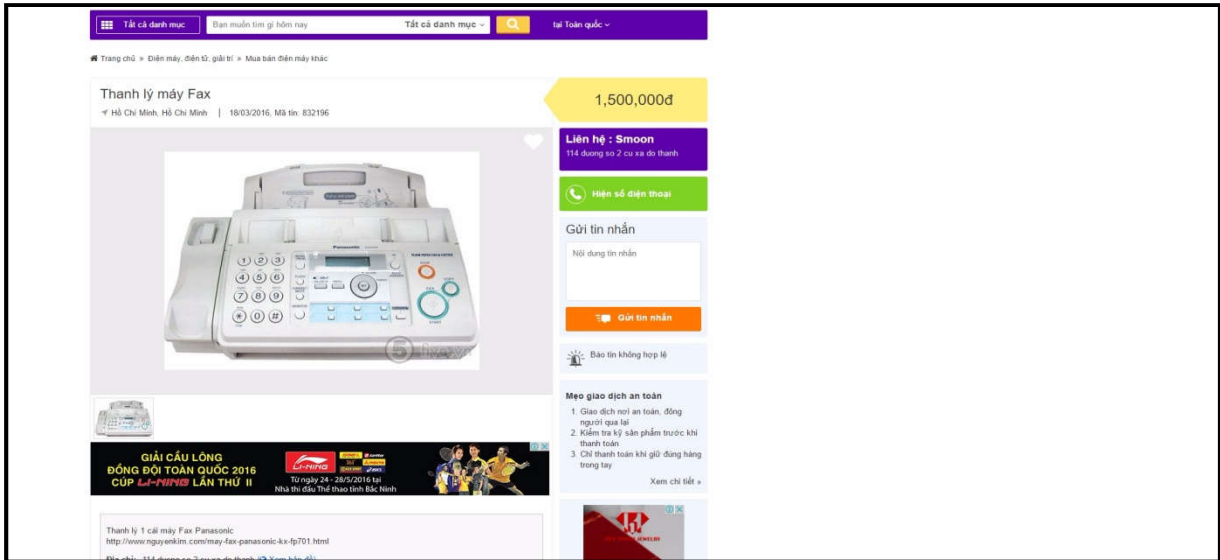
Tất cả danh mục | Bạn muốn tìm gì hôm nay | Tất cả danh mục | tại Toàn quốc

Trang chủ » Điện máy, điện tử, giải trí » Mua bán điện máy khác

Thanh lý máy Fax

Hồ Chí Minh, Hồ Chí Minh | 18/03/2016, Mã tin: 832196

1,500,000đ

Liên hệ : Smoon
114 duong so 2 cu xa do thanh

Hiện số điện thoại

Gửi tin nhắn

Nội dung tin nhắn

Gửi tin nhắn

Báo tin không hợp lệ

Mẹo giao dịch an toàn
1. Giao dịch nơi an toàn, đông người qua lại
2. Kiểm tra kỹ sản phẩm trước khi thanh toán
3. Chỉ thanh toán khi giữ đúng hàng trong tay

Xem chi tiết »

GIẢI CẦU LÔNG ĐỒNG ĐỘI TOÀN QUỐC 2016 CÚP LI-NING LẦN THỨ II
LI-NING
Từ ngày 24 - 28/5/2016 tại Nhà thi đấu Thể thao tỉnh Bắc Ninh

Thanh lý 1 cái máy Fax Panasonic
http://www.nguyenkim.com/may-fax-panasonic-kx-fp701.html

Địa chỉ: 114 duong so 2 cu xa do thanh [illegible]